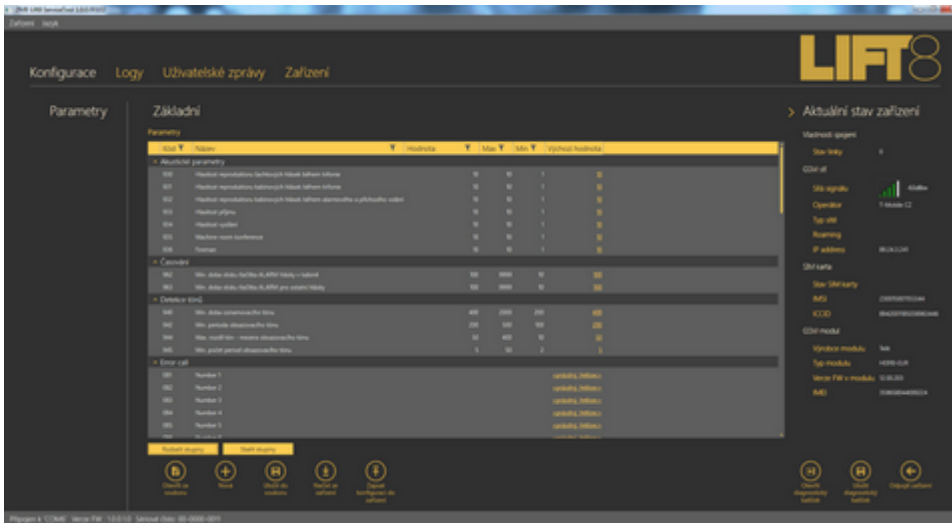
Zařízení Jazyk

LIFT8

Konfigurace Logy Uživatelské zprávy Zařízení

Parametry

Základní

Parametry

| Kód | Název | Hodnota | Max | Min | Výchozí hodnota |
|---|---|---|---|---|---|
| Akustické parametry | | | | | |
| 100 | Hlasitost reproduktoru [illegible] | | | | |
| 101 | Hlasitost reproduktoru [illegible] | | | | |
| 102 | Hlasitost reproduktoru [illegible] | | | | |
| 103 | Hlasitost příjmu | | | | |
| 104 | Hlasitost vysílání | | | | |
| 105 | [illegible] | | | | |
| 106 | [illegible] | | | | |
| Časování | | | | | |
| 962 | Min. doba stisku tlačítka ALARM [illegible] | | | | |
| 963 | Min. doba stisku tlačítka ALARM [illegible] | | | | |
| Detekce tónů | | | | | |
| 940 | Min. doba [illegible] tónu | | | | |
| 942 | Min. perioda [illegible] tónu | | | | |
| 944 | Max. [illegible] | | | | |
| 945 | Min. počet period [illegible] tónu | | | | |
| Error call | | | | | |
| 081 | Number 1 | | | | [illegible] |
| 082 | Number 2 | | | | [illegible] |
| 083 | Number 3 | | | | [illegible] |
| 084 | Number 4 | | | | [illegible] |
| 085 | Number 5 | | | | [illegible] |

Rozbalit skupiny Sbalit skupiny

Otevřít ze souboru Nová Uložit do souboru Načíst ze zařízení Zapsat konfiguraci do zařízení

Aktuální stav zařízení

Vlastnosti spojení
Stav linky

GSM síť
Síla signálu
Operátor T-Mobile CZ
Typ sítě
Roaming
IP address

SIM karta
Stav SIM karty
IMSI
ICCID

GSM modul
Výrobce modulu
Typ modulu
Verze FW v modulu
IMEI

Otevřít diagnostický balíček Uložit diagnostický balíček Odpojit zařízení

Připojen k 'COM6' Verze FW: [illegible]